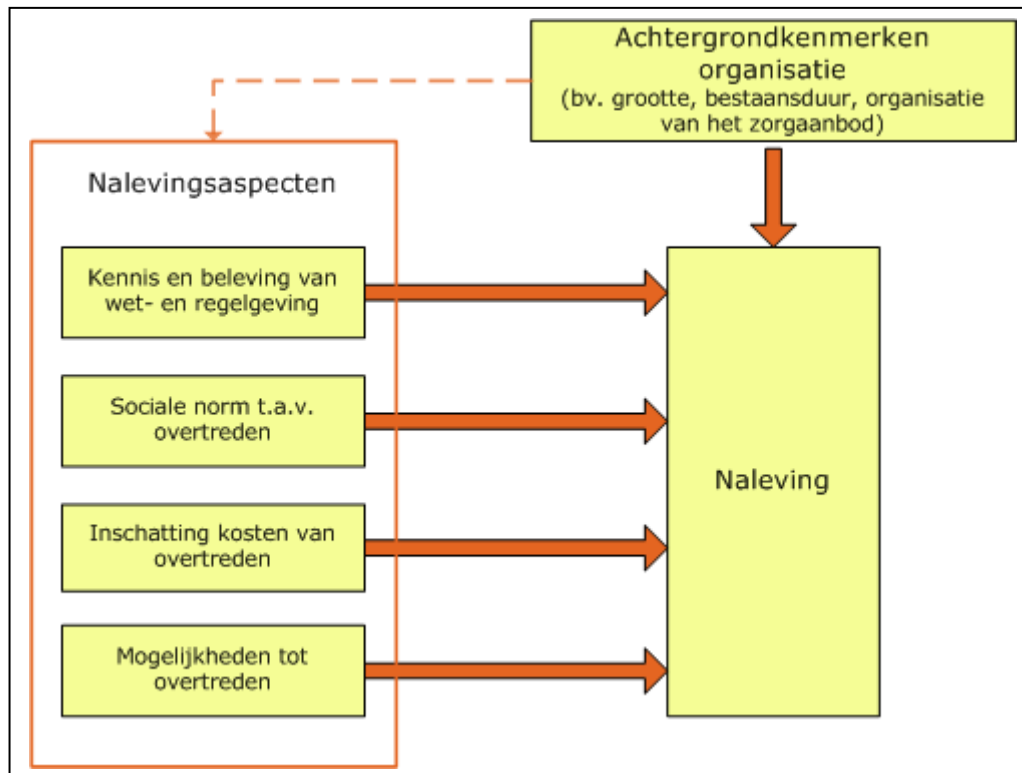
Achtergrondkenmerken organisatie
(bv. grootte, bestaansduur, organisatie van het zorgaanbod)

Nalevingsaspecten

Kennis en beleving van wet- en regelgeving

Sociale norm t.a.v. overtreden

Inschatting kosten van overtreden

Mogelijkheden tot overtreden

Naleving